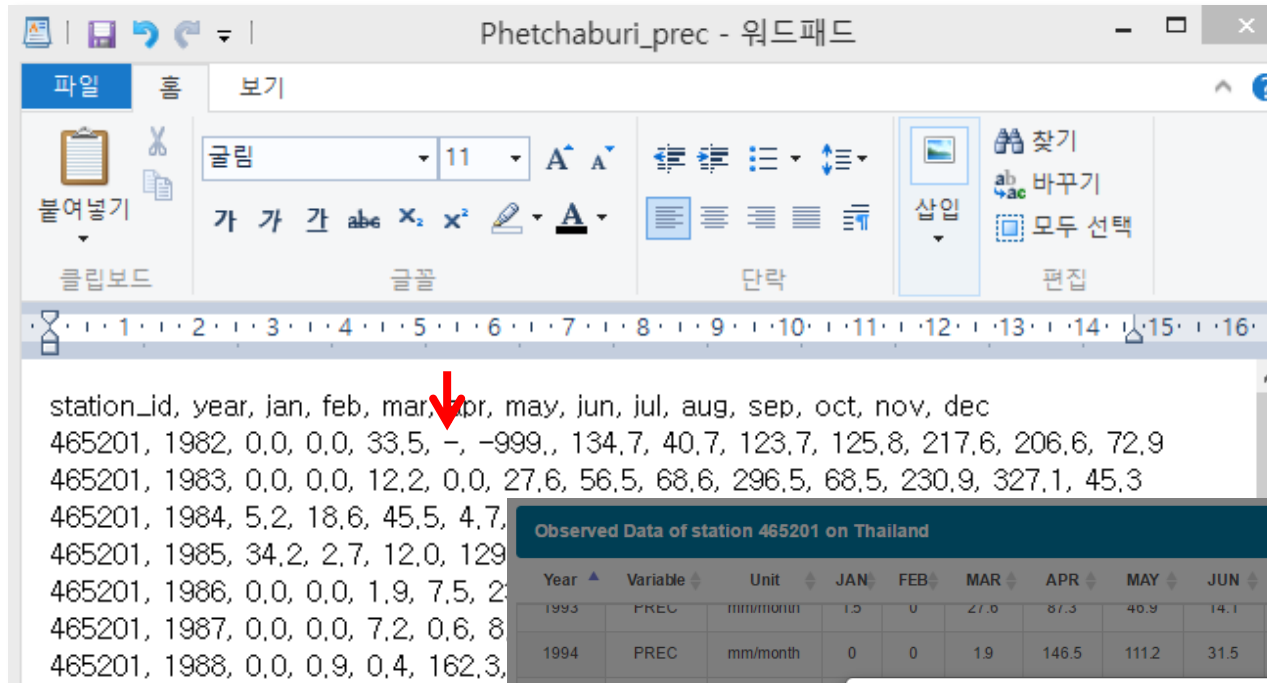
Phetchaburi_prec - 워드패드

파일 홈 보기

붙여넣기
클립보드

굴림 11
가 가 가 abe $x_2$ $x^2$
글꼴

단락

삽입

찾기
바꾸기
모두 선택
편집

1 2 3 4 5 6 7 8 9 10 11 12 13 14 15 16

station_id, year, jan, feb, mar, apr, may, jun, jul, aug, sep, oct, nov, dec
465201, 1982, 0.0, 0.0, 33.5, -, -999,, 134.7, 40.7, 123.7, 125.8, 217.6, 206.6, 72.9
465201, 1983, 0.0, 0.0, 12.2, 0.0, 27.6, 56.5, 68.6, 296.5, 68.5, 230.9, 327.1, 45.3
465201, 1984, 5.2, 18.6, 45.5, 4.7,
465201, 1985, 34.2, 2.7, 12.0, 129
465201, 1986, 0.0, 0.0, 1.9, 7.5, 2
465201, 1987, 0.0, 0.0, 7.2, 0.6, 8
465201, 1988, 0.0, 0.9, 0.4, 162.3,

Observed Data of station 465201 on Thailand

| Year | Variable | Unit | JAN | FEB | MAR | APR | MAY | JUN |
|---|---|---|---|---|---|---|---|---|
| 1993 | PREC | mm/month | 1.5 | 0 | 27.6 | 87.3 | 46.9 | 14.1 |
| 1994 | PREC | mm/month | 0 | 0 | 1.9 | 146.5 | 111.2 | 31.5 |